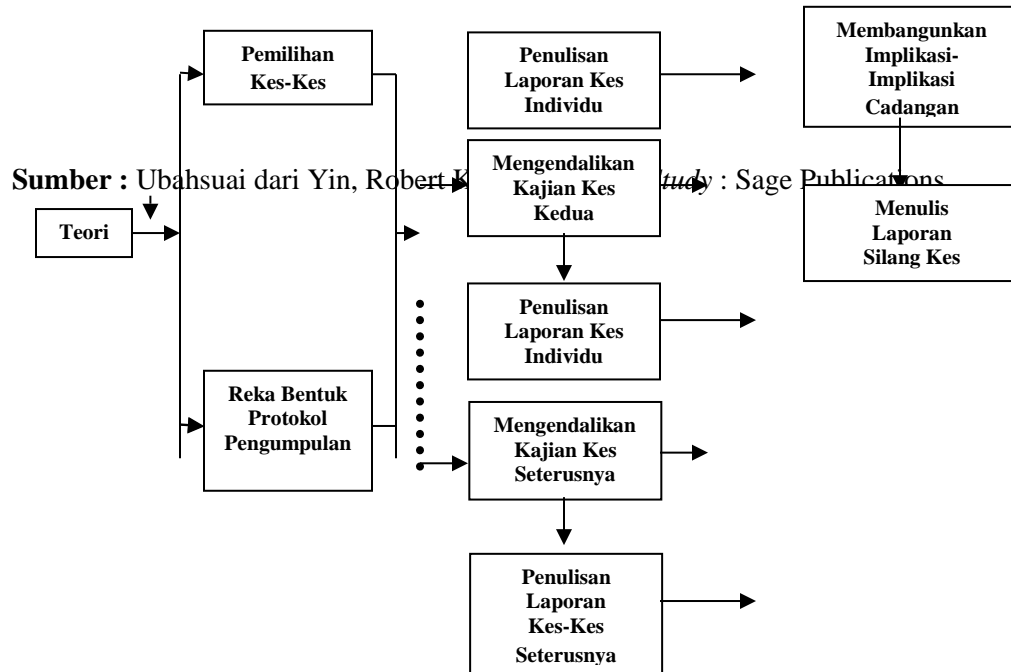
Pemilihan Kes-Kes

Penulisan Laporan Kes Individu

Membangunkan Implikasi-Implikasi Cadangan

**Sumber :** Ubahsuai dari Yin, Robert K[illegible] *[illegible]tudy* : Sage Publications

Mengendalikan Kajian Kes Kedua

Teori

Menulis Laporan Silang Kes

Penulisan Laporan Kes Individu

Reka Bentuk Protokol Pengumpulan

Mengendalikan Kajian Kes Seterusnya

Penulisan Laporan Kes-Kes Seterusnya